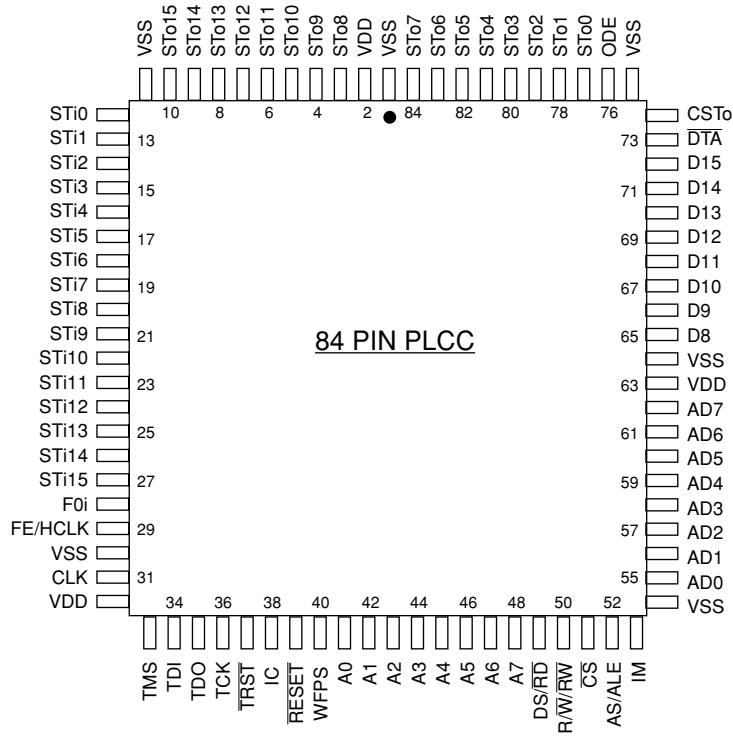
VSS STo15 STo14 STo13 STo12 STo11 STo10 STo9 STo8 VDD VSS STo7 STo6 STo5 STo4 STo3 STo2 STo1 STo0 ODE VSS

10 8 6 4 2 84 82 80 78 76

STi0
STi1 13
STi2
STi3 15
STi4
STi5 17
STi6
STi7 19
STi8
STi9 21
STi10
STi11 23
STi12
STi13 25
STi14
STi15 27
F0i
FE/HCLK 29
VSS
CLK 31
VDD

CSTo
73 $\overline{DTA}$
D15
71 D14
D13
69 D12
D11
67 D10
D9
65 D8
VSS
63 VDD
AD7
61 AD6
AD5
59 AD4
AD3
57 AD2
AD1
55 AD0
VSS

84 PIN PLCC

34 36 38 40 42 44 46 48 50 52

TMS TDI TDO TCK $\overline{TRST}$ IC $\overline{RESET}$ WFPS A0 A1 A2 A3 A4 A5 A6 A7 DS/$\overline{RD}$ R/$\overline{W}$/$\overline{RW}$ $\overline{CS}$ AS/ALE IM